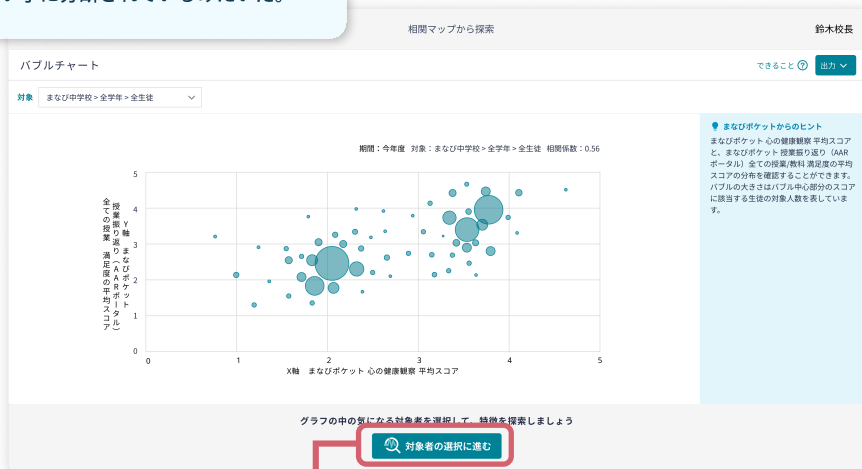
相関マップから探索

鈴木校長

バブルチャート

できること ?

出力

対象 まなび中学校 > 全学年 > 全生徒

期間：今年度 対象：まなび中学校 > 全学年 > 全生徒 相関係数：0.56

Y軸 まなびポケット 授業振り返り（AARポータル） 全ての授業 満足度の平均スコア

0
1
2
3
4
5

0
1
2
3
4
5

X軸 まなびポケット 心の健康観察 平均スコア

まなびポケットからのヒント

まなびポケット 心の健康観察 平均スコアと、まなびポケット 授業振り返り（AARポータル）全ての授業/教科 満足度の平均スコアの分布を確認することができます。バブルの大きさはバブル中心部分のスコアに該当する生徒の対象人数を表しています。

グラフの中の気になる対象者を選択して、特徴を探索しましょう

対象者の選択に進む